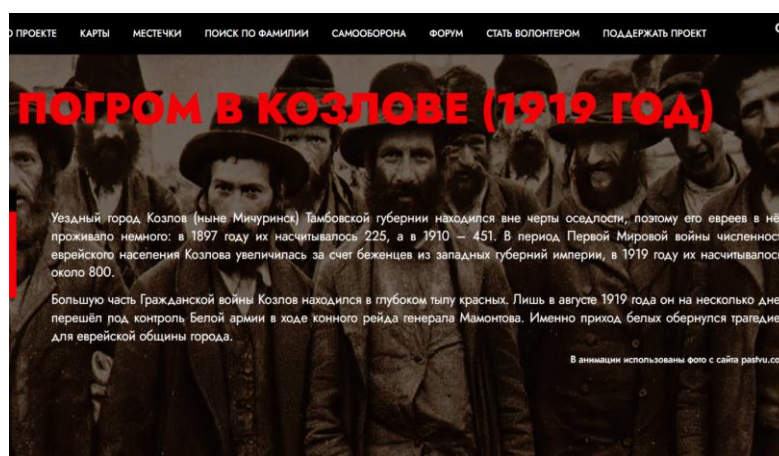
О ПРОЕКТЕ КАРТЫ МЕСТЕЧКИ ПОИСК ПО ФАМИЛИИ САМООБОРОНА ФОРУМ СТАТЬ ВОЛОНТЕРОМ ПОДДЕРЖАТЬ ПРОЕКТ

ПОГРОМ В КОЗЛОВЕ (1919 ГОД)

Уездный город Козлов (ныне Мичуринск) Тамбовской губернии находился вне черты оседлости, поэтому его евреев в нё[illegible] проживало немного: в 1897 году их насчитывалось 225, а в 1910 – 451. В период Первой Мировой войны численност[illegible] еврейского населения Козлова увеличилась за счет беженцев из западных губерний империи, в 1919 году их насчитывалос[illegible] около 800.

Большую часть Гражданской войны Козлов находился в глубоком тылу красных. Лишь в августе 1919 года он на несколько дне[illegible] перешёл под контроль Белой армии в ходе конного рейда генерала Мамонтова. Именно приход белых обернулся трагеди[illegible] для еврейской общины города.

В анимации использованы фото с сайта pastvu.co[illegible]